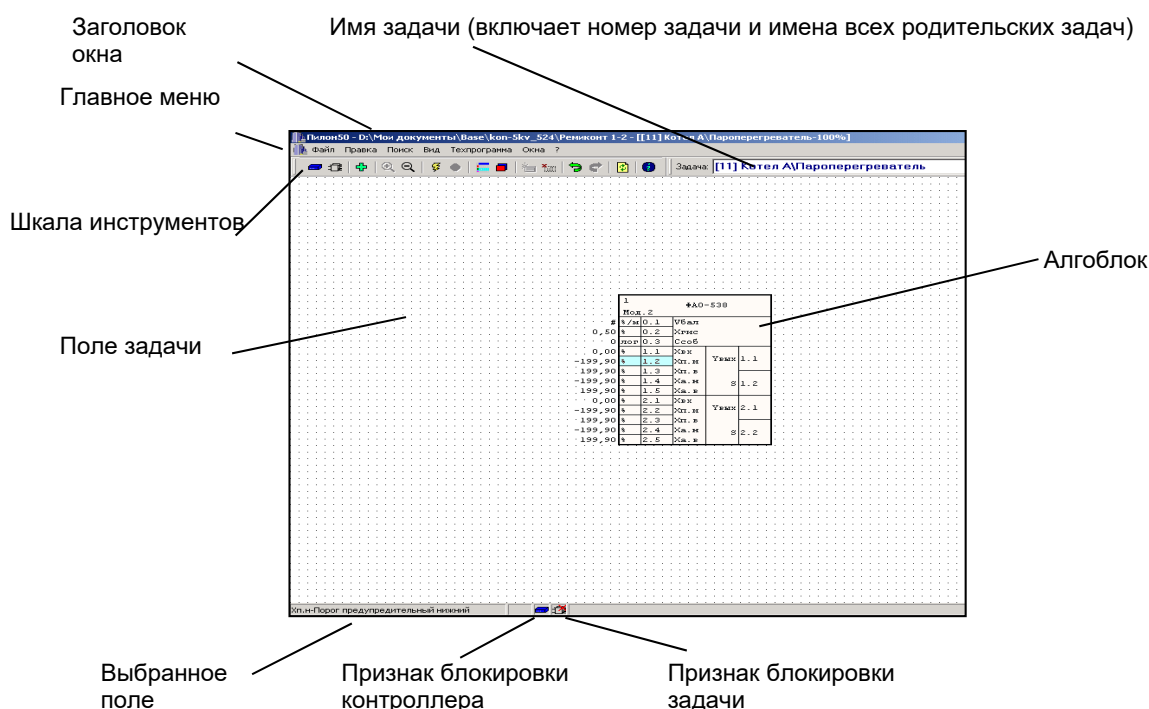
Заголовок окна

Имя задачи (включает номер задачи и имена всех родительских задач)

Главное меню

Пилон50 - D:\Мои документы\Base\kon-5kv_524\Ремиконт 1-2 - [[11] Котел А\Пароперегреватель-100%]

Файл Правка Поиск Вид Техпрограмма Окна ?

Задача: [11] Котел А\Пароперегреватель

Шкала инструментов

Алгоблок

Поле задачи

| | | | 1 | ФАО-538 | |
|---|---|---|---|---|---|
| | | | Мод.2 | | |
| # | %/м | 0.1 | Vбал | | |
| 0,50 | % | 0.2 | Xгис | | |
| 0 | лог | 0.3 | Ссоб | | |
| 0,00 | % | 1.1 | Xвх | Yвых | 1.1 |
| -199,90 | % | 1.2 | Xп.н | | |
| 199,90 | % | 1.3 | Xп.в | | |
| -199,90 | % | 1.4 | Xа.н | S | 1.2 |
| 199,90 | % | 1.5 | Xа.в | | |
| 0,00 | % | 2.1 | Xвх | Yвых | 2.1 |
| -199,90 | % | 2.2 | Xп.н | | |
| 199,90 | % | 2.3 | Xп.в | | |
| -199,90 | % | 2.4 | Xа.н | S | 2.2 |
| 199,90 | % | 2.5 | Xа.в | | |

Xп.н-Порог предупредительный нижний

Выбранное поле

Признак блокировки контроллера

Признак блокировки задачи